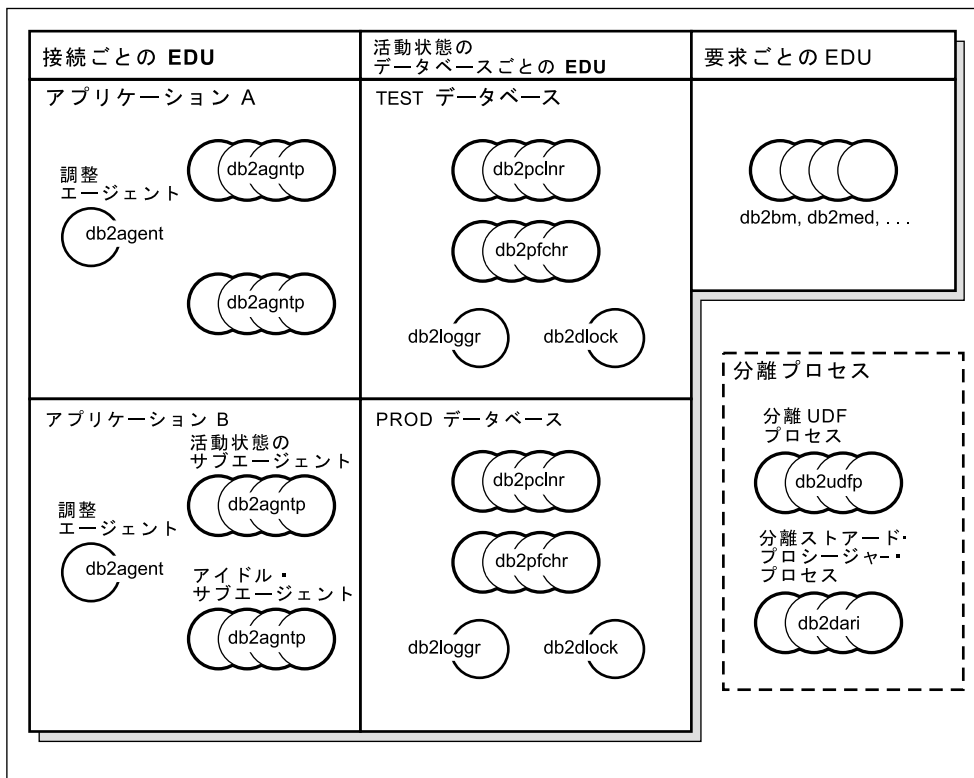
接続ごとの EDU

活動状態の
データベースごとの EDU

要求ごとの EDU

アプリケーション A

調整
エージェント

db2agent

db2agntp

db2agntp

TEST データベース

db2pclnr

db2pfchr

db2loggr

db2dlock

db2bm, db2med, . . .

アプリケーション B

活動状態の
サブエージェント

db2agntp

調整
エージェント

db2agent

アイドル・
サブエージェント

db2agntp

PROD データベース

db2pclnr

db2pfchr

db2loggr

db2dlock

分離プロセス

分離 UDF
プロセス

db2udfp

分離ストアード・
プロシージャー・
プロセス

db2dari